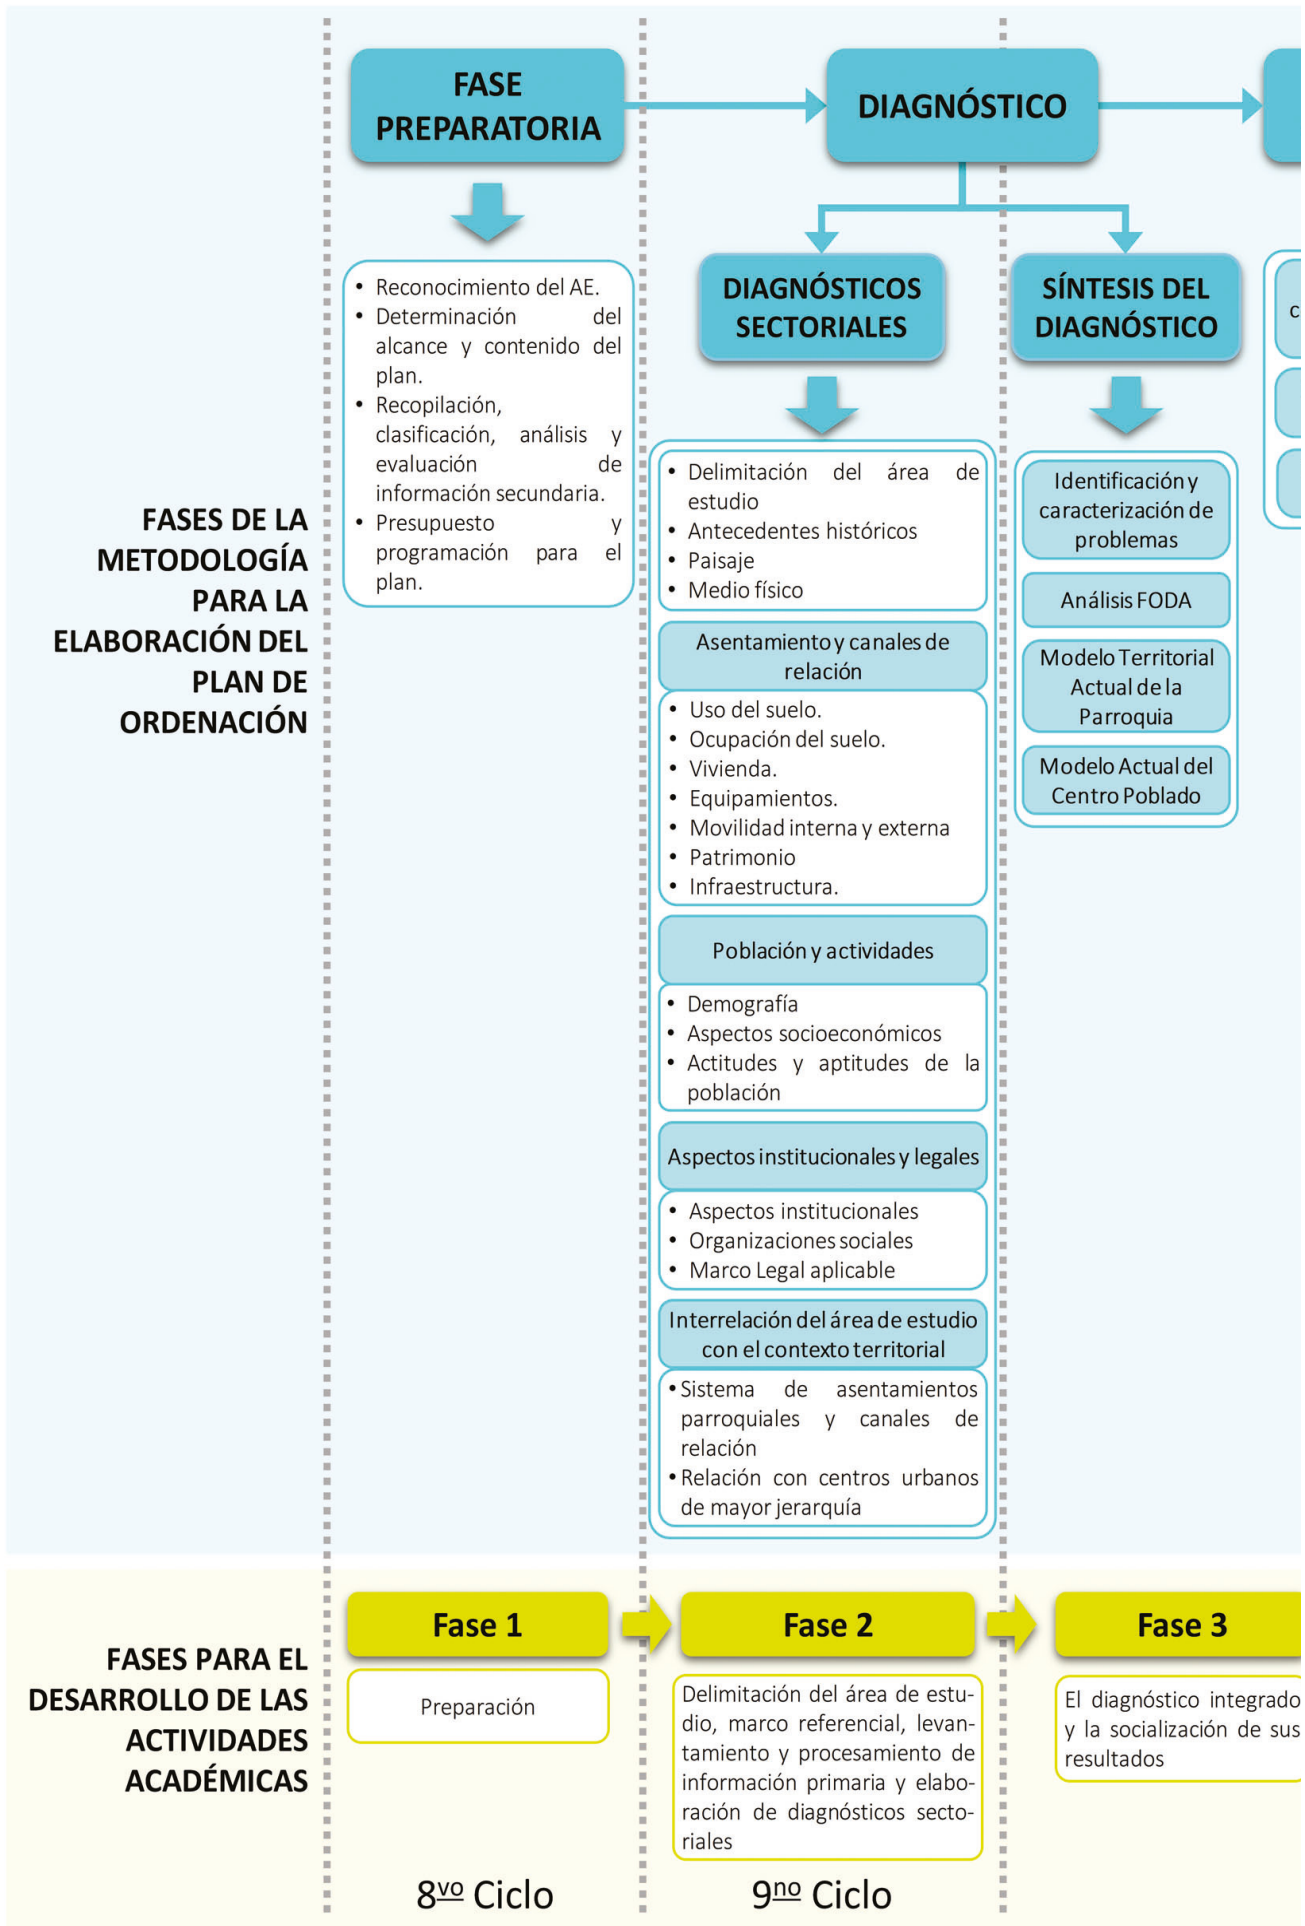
FASE PREPARATORIA

DIAGNÓSTICO

DIAGNÓSTICOS SECTORIALES

SÍNTESIS DEL DIAGNÓSTICO

c

FASES DE LA METODOLOGÍA PARA LA ELABORACIÓN DEL PLAN DE ORDENACIÓN

• Reconocimiento del AE.
• Determinación del alcance y contenido del plan.
• Recopilación, clasificación, análisis y evaluación de información secundaria.
• Presupuesto y programación para el plan.

• Delimitación del área de estudio
• Antecedentes históricos
• Paisaje
• Medio físico

Asentamiento y canales de relación

• Uso del suelo.
• Ocupación del suelo.
• Vivienda.
• Equipamientos.
• Movilidad interna y externa
• Patrimonio
• Infraestructura.

Población y actividades

• Demografía
• Aspectos socioeconómicos
• Actitudes y aptitudes de la población

Aspectos institucionales y legales

• Aspectos institucionales
• Organizaciones sociales
• Marco Legal aplicable

Interrelación del área de estudio con el contexto territorial

• Sistema de asentamientos parroquiales y canales de relación
• Relación con centros urbanos de mayor jerarquía

Identificación y caracterización de problemas

Análisis FODA

Modelo Territorial Actual de la Parroquia

Modelo Actual del Centro Poblado

FASES PARA EL DESARROLLO DE LAS ACTIVIDADES ACADÉMICAS

Fase 1

Preparación

Fase 2

Delimitación del área de estudio, marco referencial, levantamiento y procesamiento de información primaria y elaboración de diagnósticos sectoriales

Fase 3

El diagnóstico integrado y la socialización de sus resultados

$8^{\underline{vo}}$ Ciclo

$9^{\underline{no}}$ Ciclo